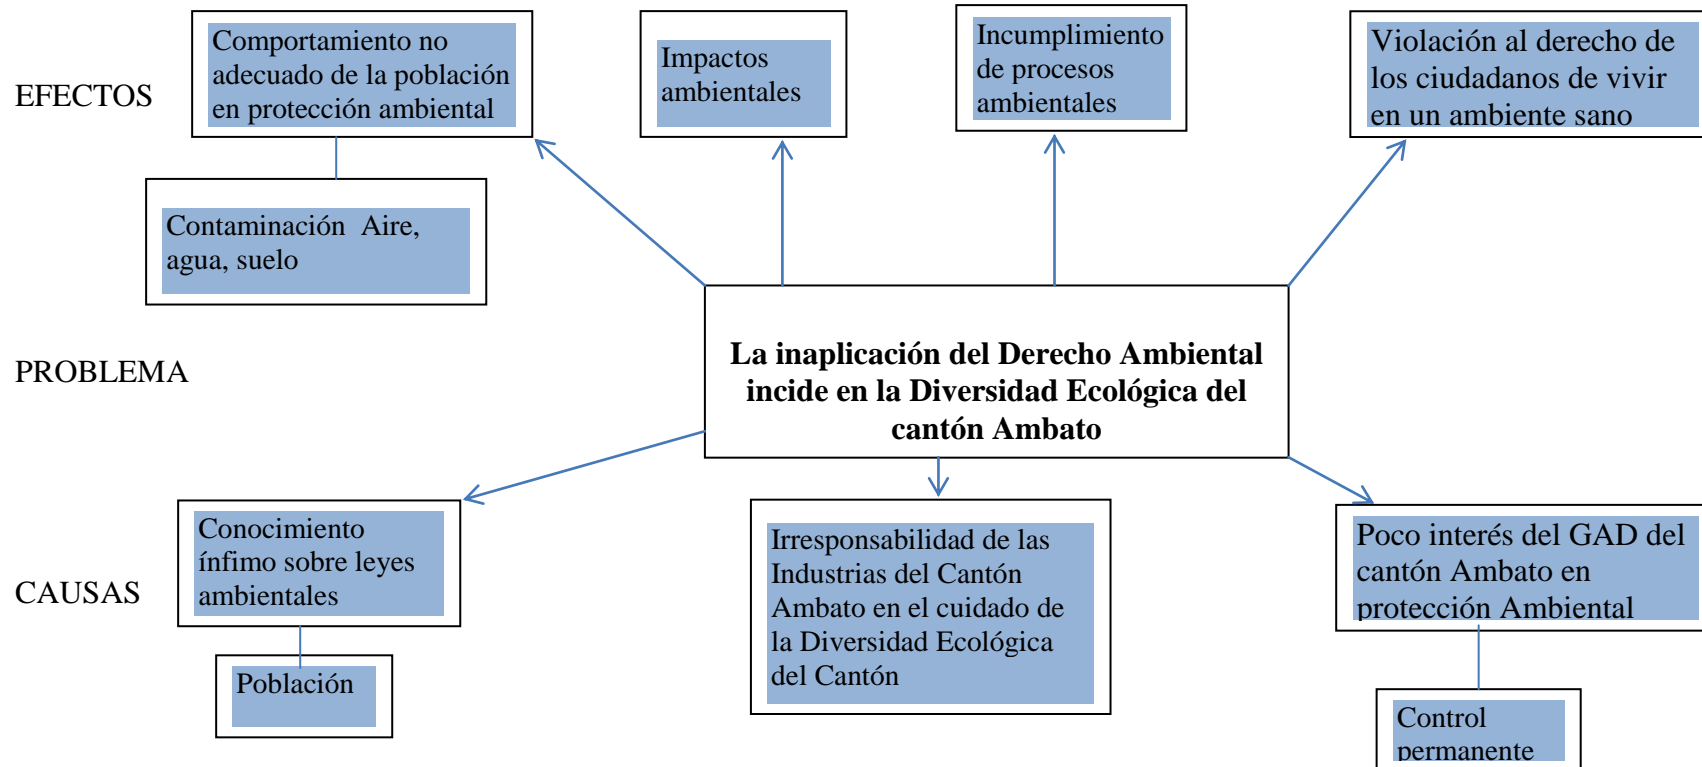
EFECTOS

Comportamiento no adecuado de la población en protección ambiental

Impactos ambientales

Incumplimiento de procesos ambientales

Violación al derecho de los ciudadanos de vivir en un ambiente sano

Contaminación Aire, agua, suelo

PROBLEMA

**La inaplicación del Derecho Ambiental incide en la Diversidad Ecológica del cantón Ambato**

CAUSAS

Conocimiento ínfimo sobre leyes ambientales

Población

Irresponsabilidad de las Industrias del Cantón Ambato en el cuidado de la Diversidad Ecológica del Cantón

Poco interés del GAD del cantón Ambato en protección Ambiental

Control permanente